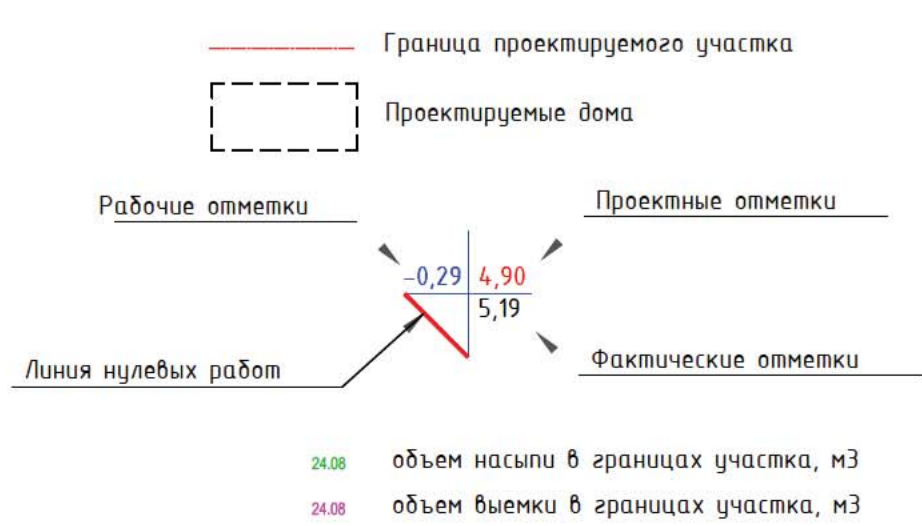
Граница проектируемого участка

Проектируемые дома

Рабочие отметки

Проектные отметки

–0,29 4,90

5,19

Линия нулевых работ

Фактические отметки

24.08 объем насыпи в границах участка, м3

24.08 объем выемки в границах участка, м3